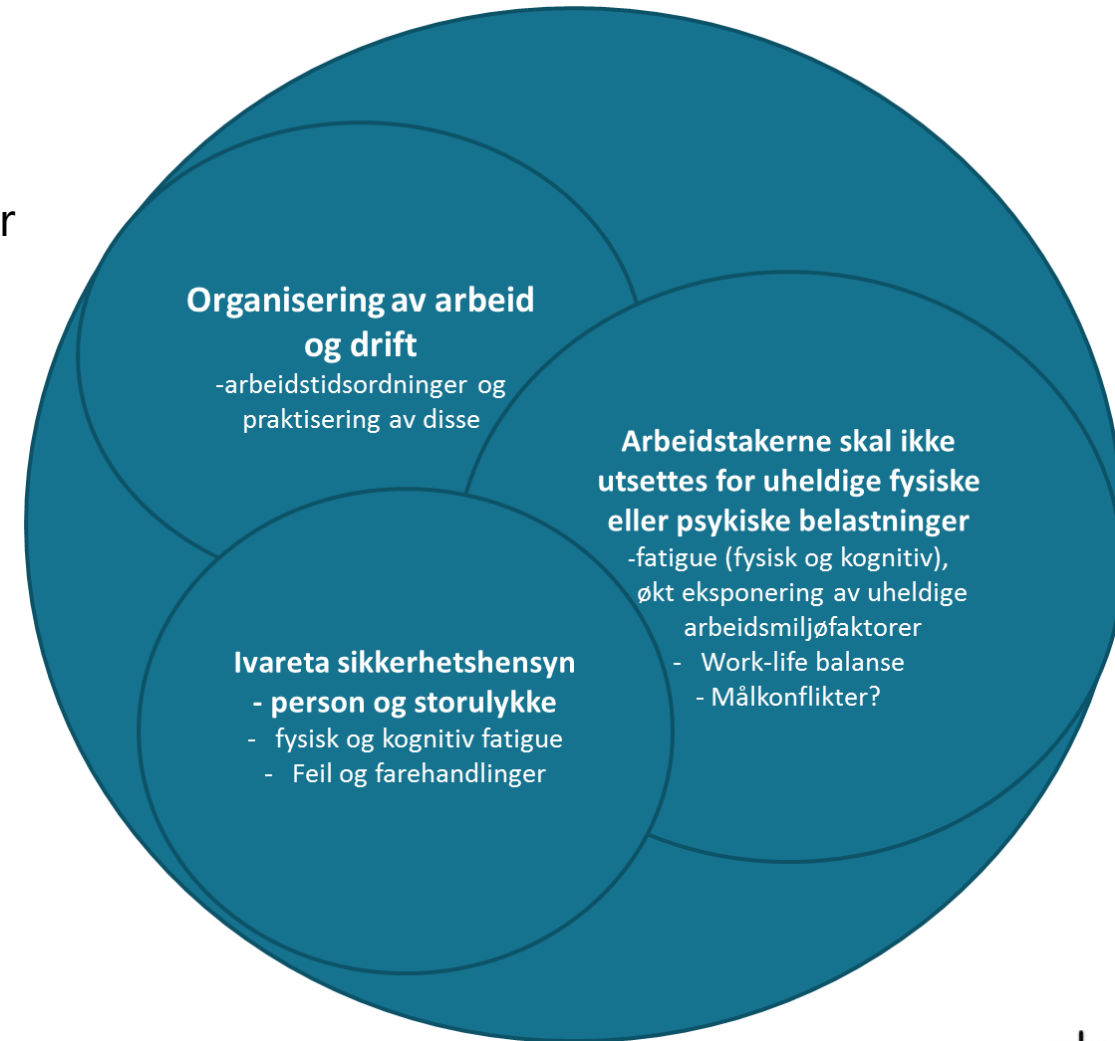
r

Organisering av arbeid og drift
-arbeidstidsordninger og praktisering av disse

Arbeidstakerne skal ikke utsettes for uheldige fysiske eller psykiske belastninger
-fatigue (fysisk og kognitiv), økt eksponering av uheldige arbeidsmiljøfaktorer
- Work-life balanse
- Målkonflikter?

Ivareta sikkerhetshensyn - person og storulykke
- fysisk og kognitiv fatigue
- Feil og farehandlinger